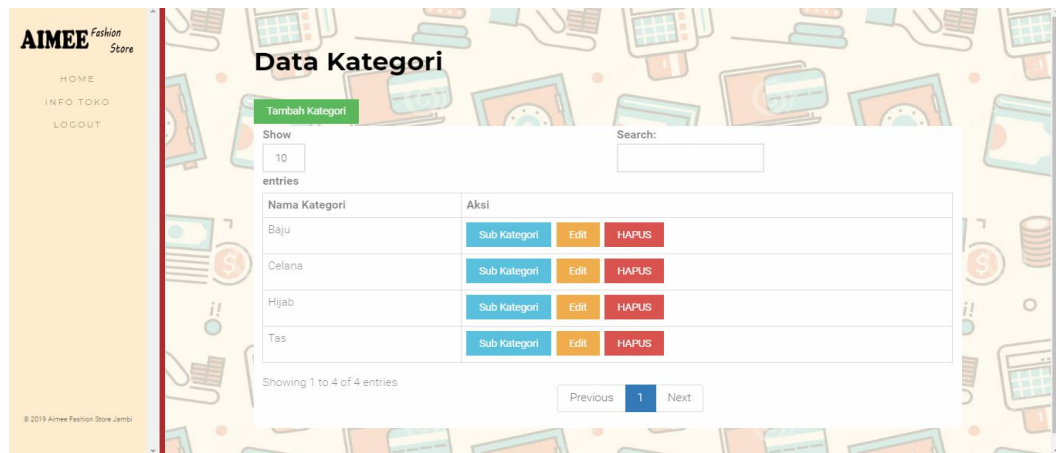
AIMEE Fashion Store

HOME
INFO TOKO
LOGOUT

© 2019 Aimee Fashion Store Jambi

Data Kategori

Tambah Kategori

Show
10
entries

Search:

| Nama Kategori | Aksi |
|---|---|
| Baju | Sub Kategori Edit HAPUS |
| Celana | Sub Kategori Edit HAPUS |
| Hijab | Sub Kategori Edit HAPUS |
| Tas | Sub Kategori Edit HAPUS |

Showing 1 to 4 of 4 entries

Previous 1 Next